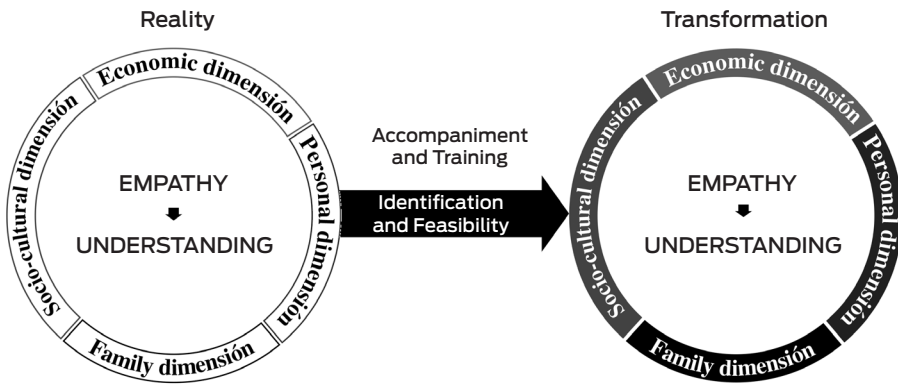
Reality

Economic dimensión

Personal dimensión

Family dimensión

Socio-cultural dimensión

EMPATHY

UNDERSTANDING

Accompaniment and Training

Identification and Feasibility

Transformation

Economic dimensión

Personal dimensión

Family dimensión

Socio-cultural dimensión

EMPATHY

UNDERSTANDING